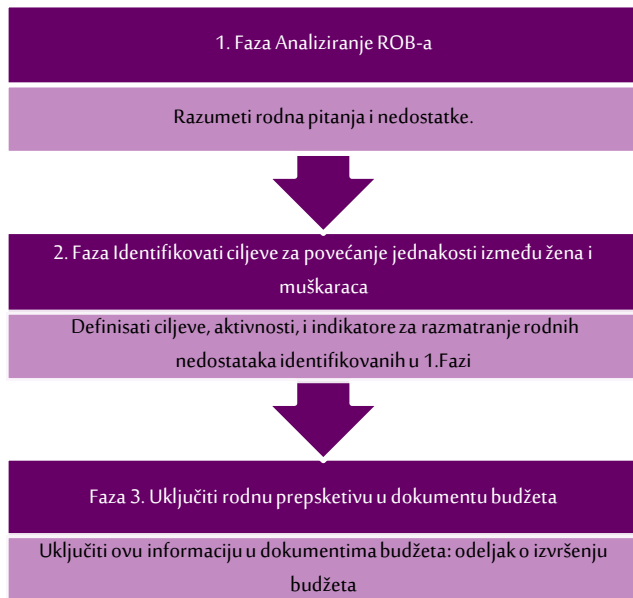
1. Faza Analiziranje ROB-a

Razumeti rodna pitanja i nedostatke.

2. Faza Identifikovati ciljeve za povećanje jednakosti između žena i muškaraca

Definisati ciljeve, aktivnosti, i indikatore za razmatranje rodnih nedostataka identifikovanih u 1.Fazi

Faza 3. Uključiti rodnu prepsketivu u dokumentu budžeta

Uključiti ovu informaciju u dokumentima budžeta: odeljak o izvršenju budžeta